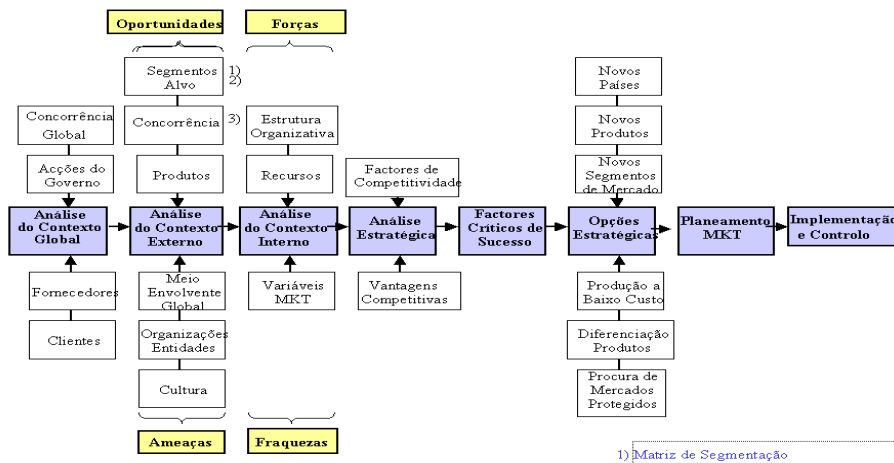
Oportunidades

Forças

Segmentos Alvo 1) 2)

Concorrência 3)

Produtos

Estrutura Organizativa

Recursos

Concorrência Global

Acções do Governo

Factores de Competitividade

Novos Países

Novos Produtos

Novos Segmentos de Mercado

Análise do Contexto Global

Análise do Contexto Externo

Análise do Contexto Interno

Análise Estratégica

Factores Críticos de Sucesso

Opções Estratégicas

Planeamento MKT

Implementação e Controlo

Fornecedores

Clientes

Meio Envolvente Global

Organizações Entidades

Cultura

Variáveis MKT

Vantagens Competitivas

Produção a Baixo Custo

Diferenciação Produtos

Procura de Mercados Protegidos

Ameaças

Fraquezas

1) Matriz de Segmentação